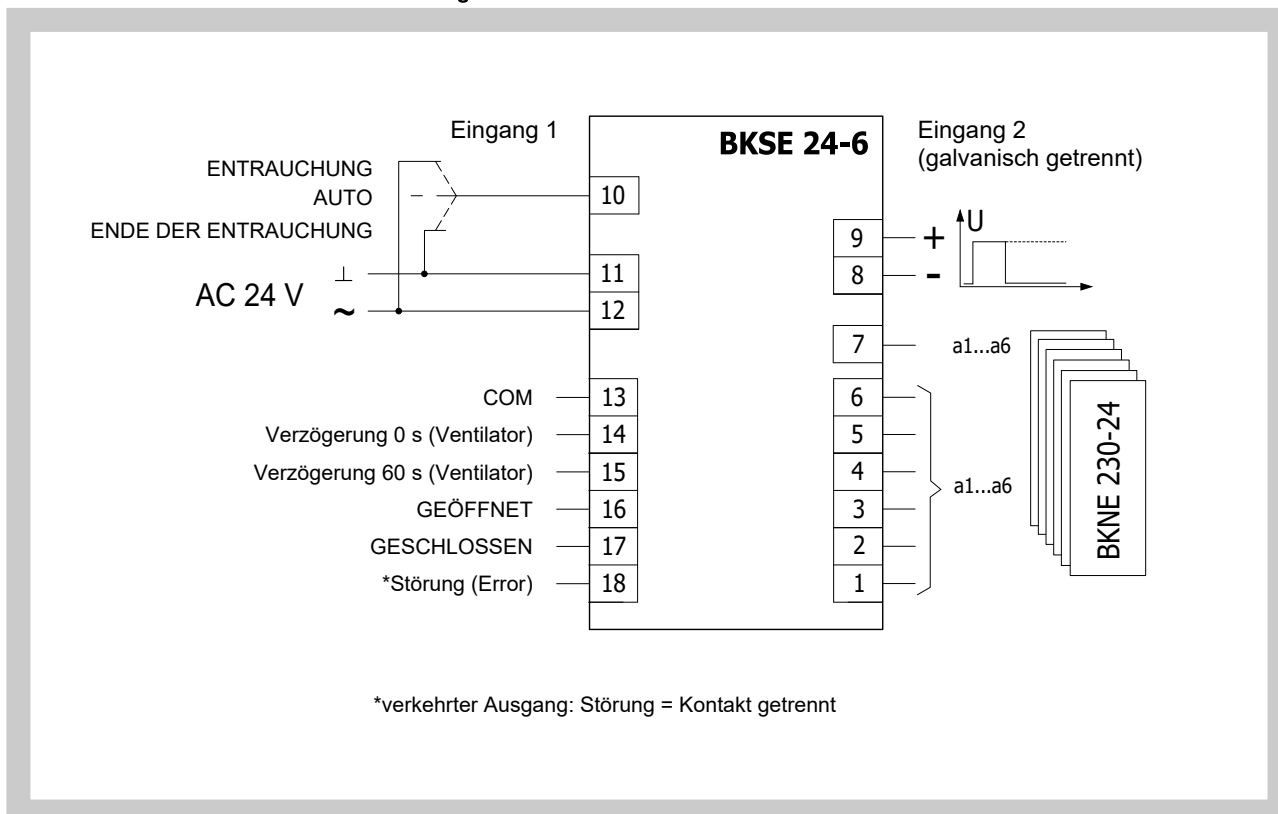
Eingang 1

BKSE 24-6

Eingang 2
(galvanisch getrennt)

ENTRAUCHUNG
AUTO
ENDE DER ENTRAUCHUNG

10

9 +
8 -

U

11
12

AC 24 V ⊥ ~

7 a1...a6

COM 13
Verzögerung 0 s (Ventilator) 14
Verzögerung 60 s (Ventilator) 15
GEÖFFNET 16
GESCHLOSSEN 17
*Störung (Error) 18

6
5
4
3
2
1

a1...a6

BKNE 230-24

*verkehrter Ausgang: Störung = Kontakt getrennt